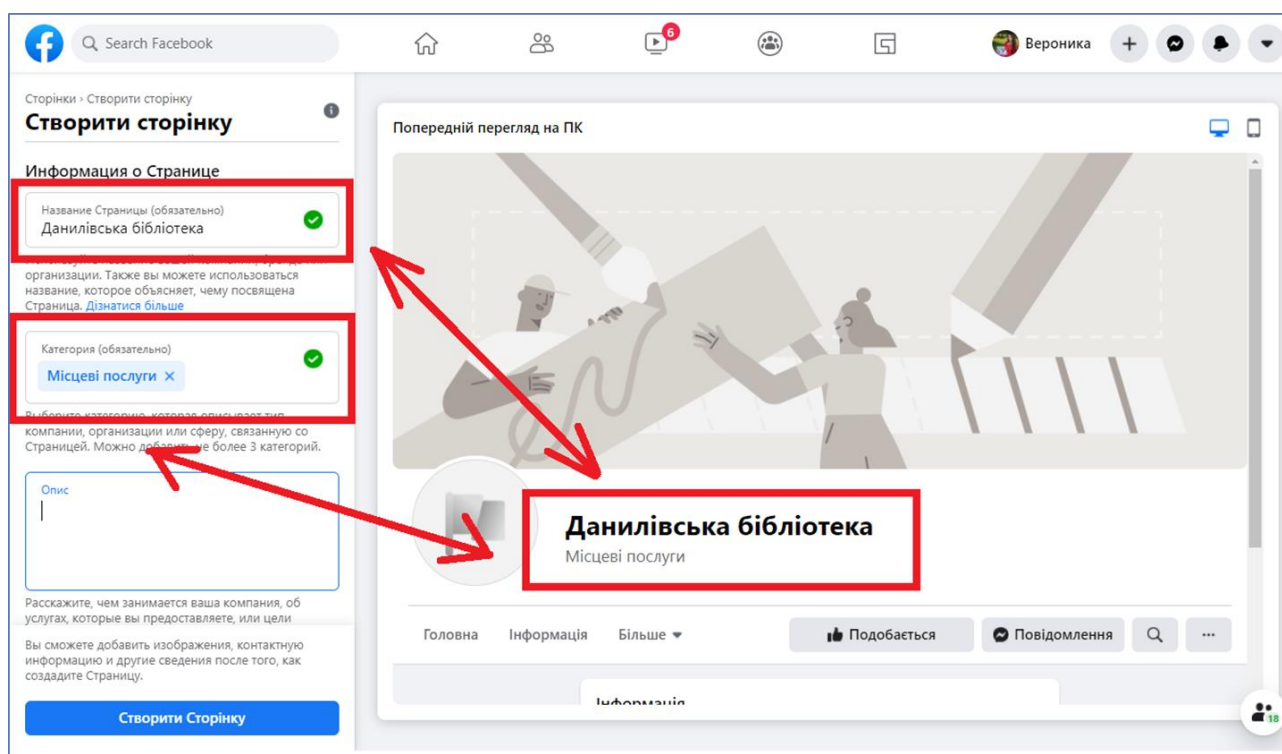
Search Facebook

6

Вероника

Сторінки › Створити сторінку

Створити сторінку

Информация о Странице

Название Страницы (обязательно)
Данилівська бібліотека

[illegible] организации. Также вы можете использоваться название, которое объясняет, чему посвящена Страница. Дізнатися більше

Категория (обязательно)
Місцеві послуги ×

Выберите категорию, которая описывает тип компании, организации или сферу, связанную со Страницей. Можно добавить не более 3 категорий.

Опис

Расскажите, чем занимается ваша компания, об услугах, которые вы предоставляете, или цели

Вы сможете добавить изображения, контактную информацию и другие сведения после того, как создадите Страницу.

Створити Сторінку

Попередній перегляд на ПК

Данилівська бібліотека
Місцеві послуги

Головна Інформація Більше

Подобається

Повідомлення

Інформація

18